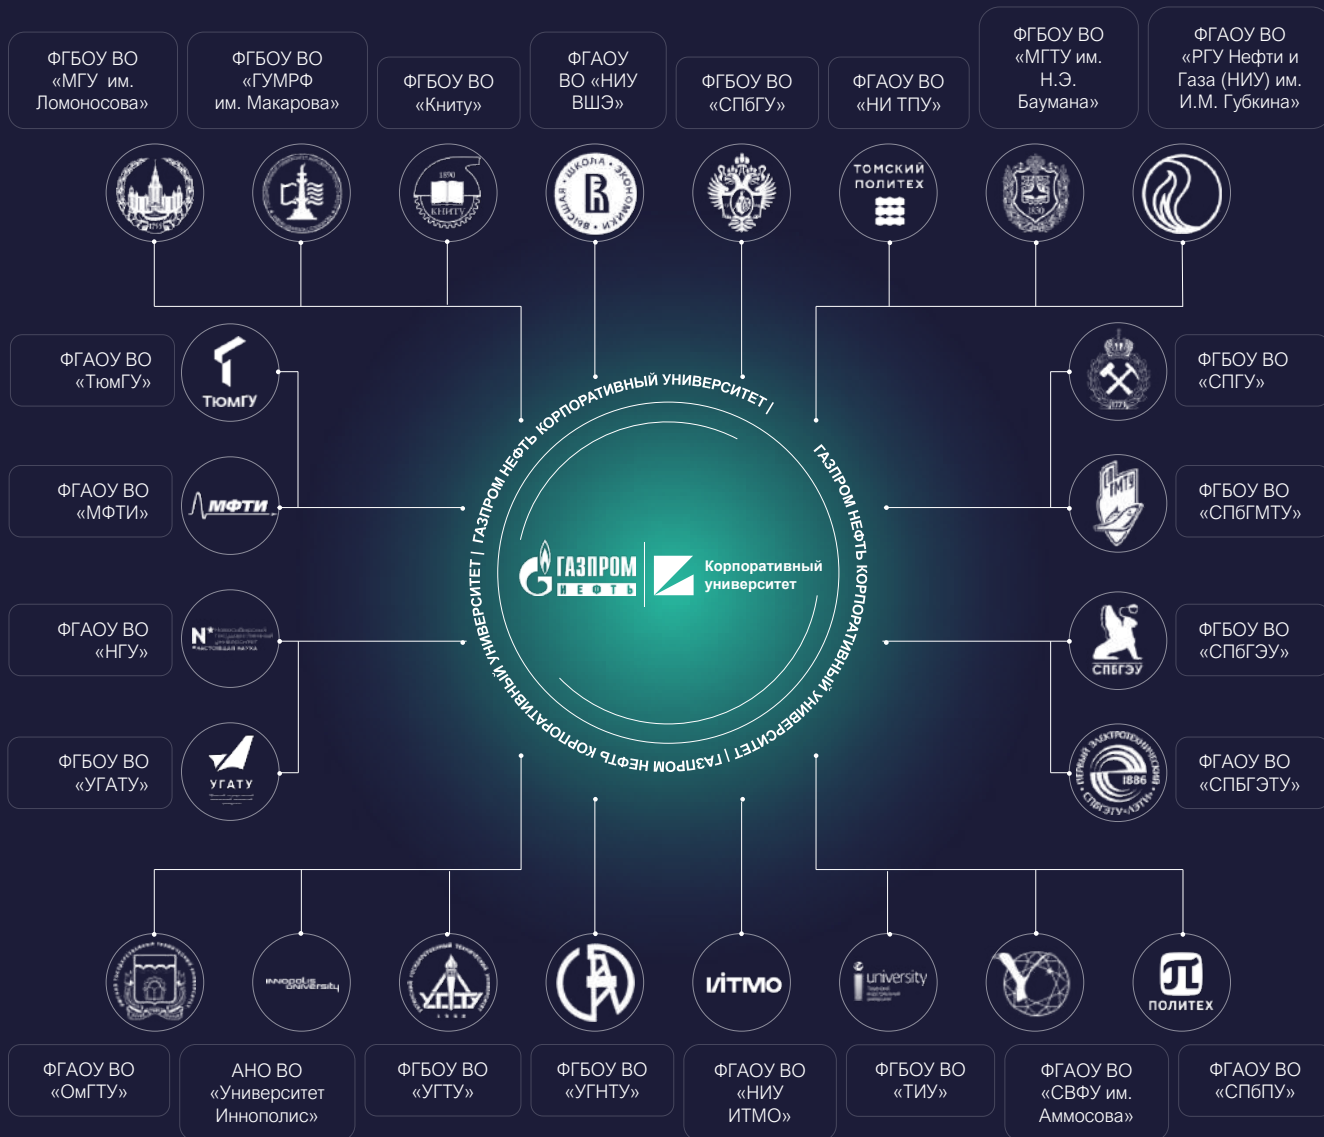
ФГБОУ ВО «МГУ им. Ломоносова»

ФГБОУ ВО «ГУМРФ им. Макарова»

ФГБОУ ВО «Книту»

ФГАОУ ВО «НИУ ВШЭ»

ФГБОУ ВО «СПбГУ»

ФГАОУ ВО «НИ ТПУ»

ФГБОУ ВО «МГТУ им. Н.Э. Баумана»

ФГБОУ ВО «РГУ Нефти и Газа (НИУ) им. И.М. Губкина»

КНИТУ

ВЫСШАЯ ШКОЛА ЭКОНОМИКИ

ТОМСКИЙ ПОЛИТЕХ

ФГАОУ ВО «ТюмГУ»

ТЮМГУ

ФГАОУ ВО «МФТИ»

МФТИ

ФГАОУ ВО «НГУ»

ФГБОУ ВО «УГАТУ»

УГАТУ

ФГБОУ ВО «СПГУ»

ФГБОУ ВО «СПбГМТУ»

ФГБОУ ВО «СПбГЭУ»

СПбГЭУ

ФГАОУ ВО «СПБГЭТУ»

1886

ГАЗПРОМ НЕФТЬ КОРПОРАТИВНЫЙ УНИВЕРСИТЕТ | ГАЗПРОМ НЕФТЬ КОРПОРАТИВНЫЙ УНИВЕРСИТЕТ | ГАЗПРОМ НЕФТЬ КОРПОРАТИВНЫЙ УНИВЕРСИТЕТ |

ГАЗПРОМ НЕФТЬ

Корпоративный университет

innopolis university

ITMO

university

ПОЛИТЕХ

ФГАОУ ВО «ОмГТУ»

АНО ВО «Университет Иннополис»

ФГБОУ ВО «УГТУ»

ФГБОУ ВО «УГНТУ»

ФГАОУ ВО «НИУ ИТМО»

ФГБОУ ВО «ТИУ»

ФГАОУ ВО «СВФУ им. Аммосова»

ФГАОУ ВО «СПбПУ»